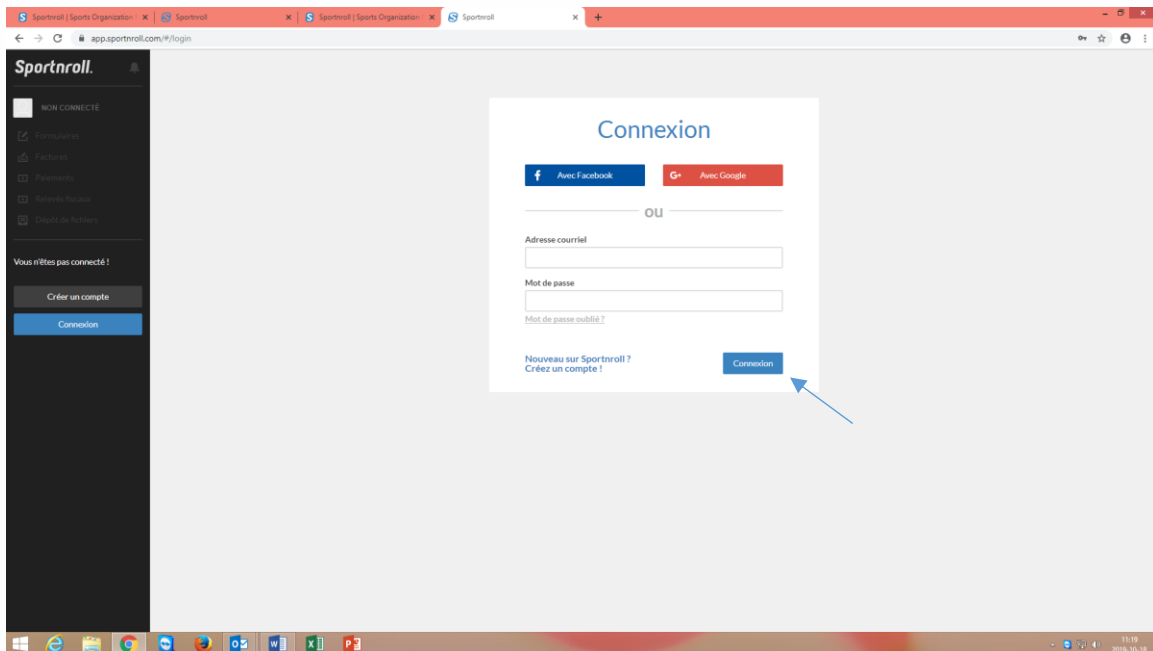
Sportnroll | Sports Organization ×
Sportnroll ×
Sportnroll | Sports Organization ×
Sportnroll ×
+

app.sportnroll.com/#/login

Sportnroll.

NON CONNECTÉ

Formulaires
Factures
Paiements
Relevés fiscaux
Dépôt de fichiers

Vous n'êtes pas connecté !

Créer un compte

Connexion

Connexion

Avec Facebook

Avec Google

ou

Adresse courriel

Mot de passe

Mot de passe oublié ?

Nouveau sur Sportnroll ?
Créez un compte !

Connexion

11:19
2019-10-18